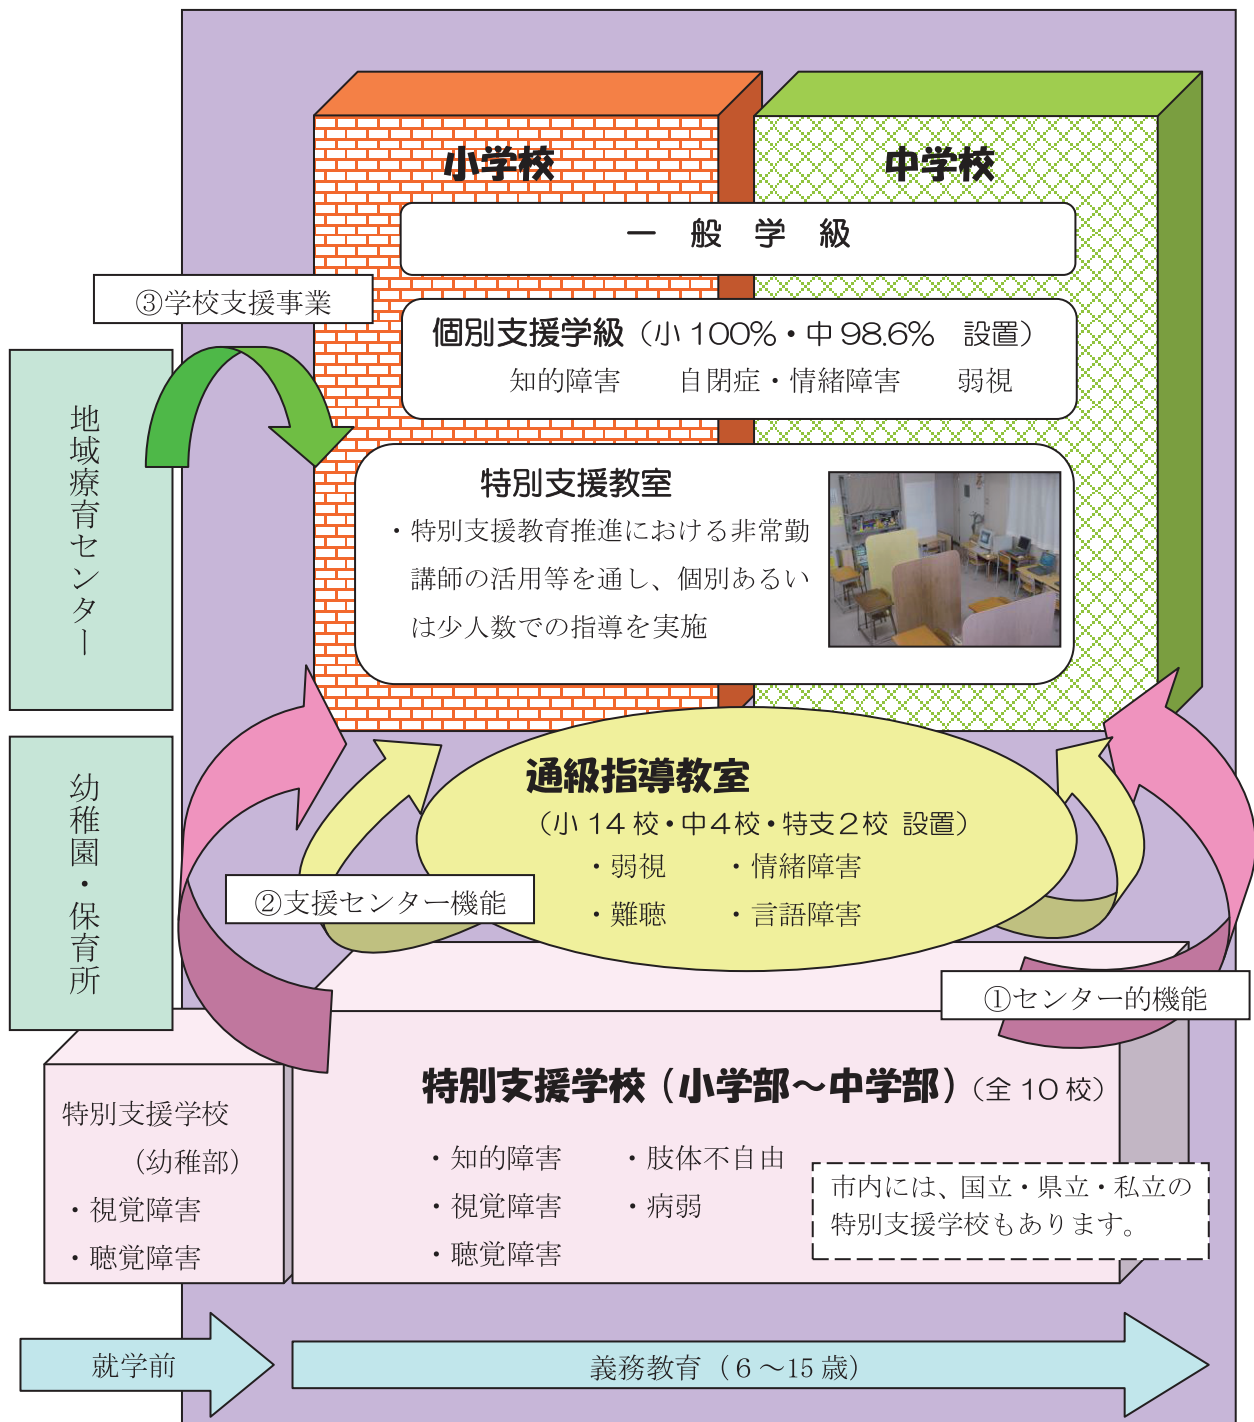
小学校

中学校

一　般　学　級

③学校支援事業

個別支援学級（小 100%・中 98.6%　設置）
知的障害　　自閉症・情緒障害　　弱視

地域療育センター

特別支援教室
・特別支援教育推進における非常勤講師の活用等を通し、個別あるいは少人数での指導を実施

幼稚園・保育所

通級指導教室
（小 14 校・中４校・特支２校　設置）
・弱視　　・情緒障害
・難聴　　・言語障害

②支援センター機能

①センター的機能

特別支援学校（幼稚部）
・視覚障害
・聴覚障害

特別支援学校（小学部～中学部）（全 10 校）
・知的障害　　・肢体不自由
・視覚障害　　・病弱
・聴覚障害

市内には、国立・県立・私立の特別支援学校もあります。

就学前

義務教育（６～15 歳）